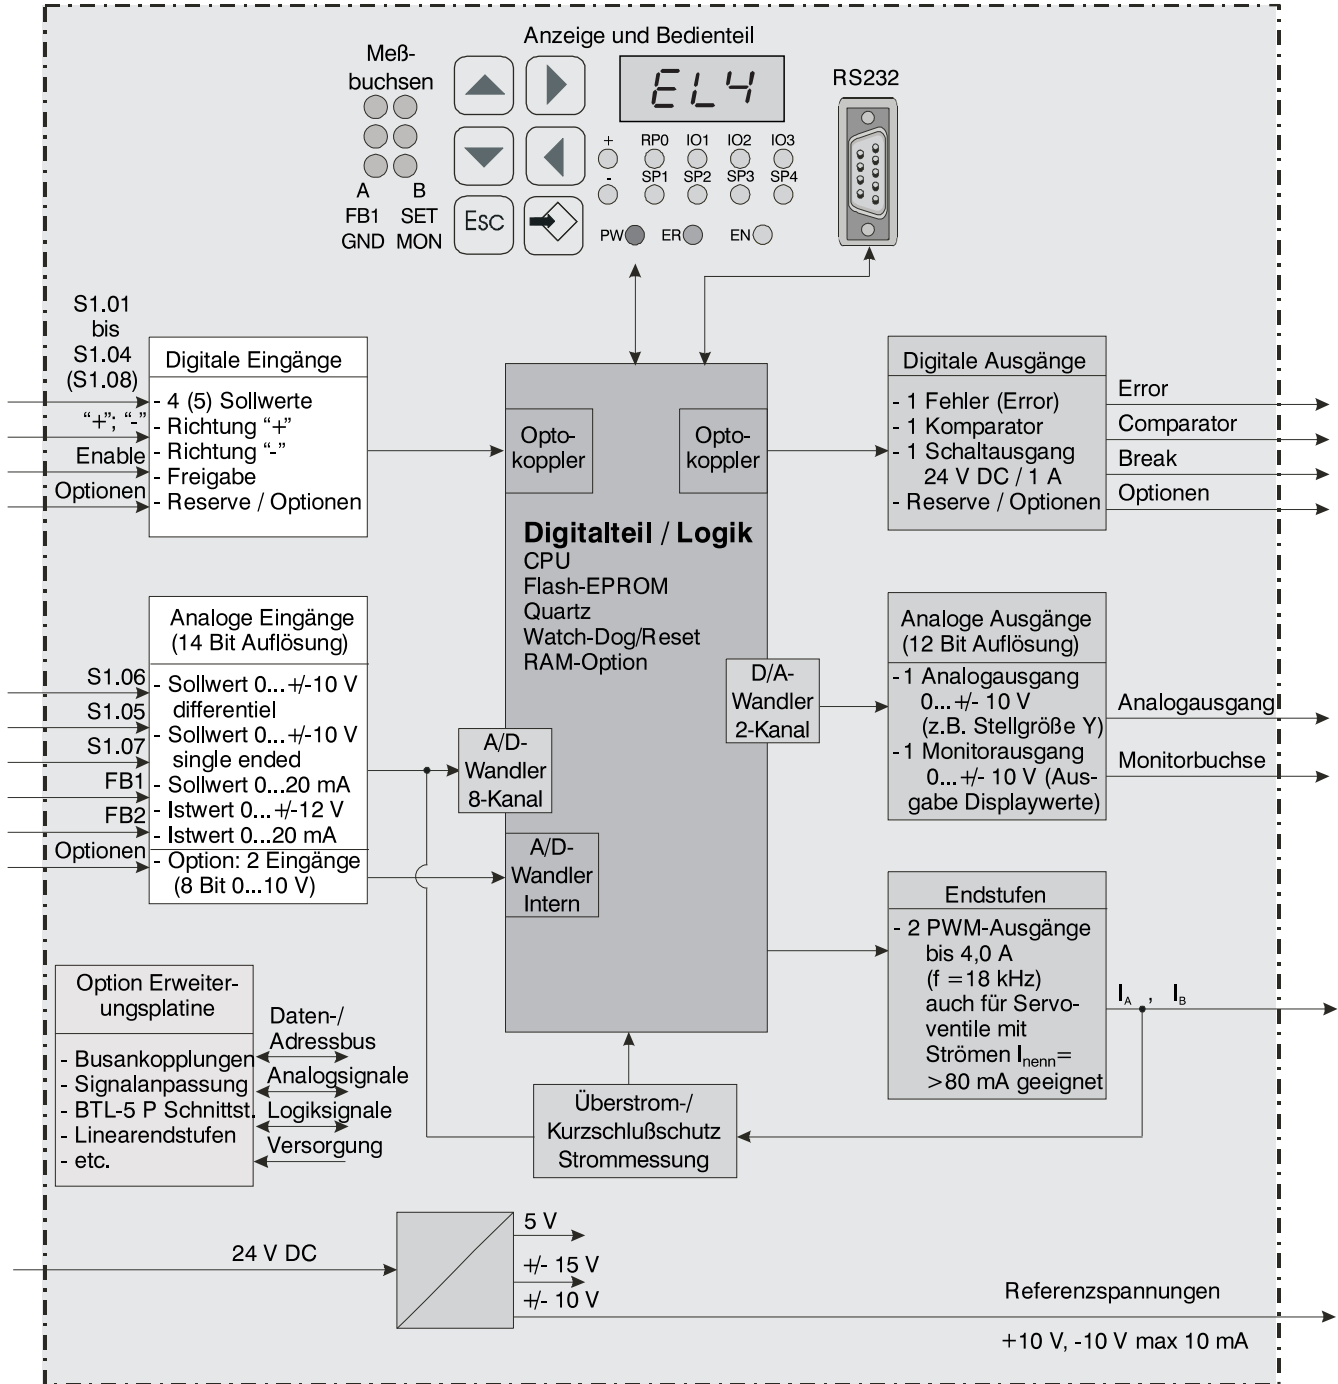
Anzeige und Bedienteil

Meß-
buchsen

A B
FB1 SET
GND MON

ESC

EL4

+
-
RP0 IO1 IO2 IO3
SP1 SP2 SP3 SP4

PW ER EN

RS232

S1.01
bis
S1.04
(S1.08)

"+"; "-"
Enable
Optionen

Digitale Eingänge
- 4 (5) Sollwerte
- Richtung "+"
- Richtung "-"
- Freigabe
- Reserve / Optionen

Opto-
koppler

Opto-
koppler

Digitalteil / Logik
CPU
Flash-EPROM
Quartz
Watch-Dog/Reset
RAM-Option

Digitale Ausgänge
- 1 Fehler (Error)
- 1 Komparator
- 1 Schaltausgang
24 V DC / 1 A
- Reserve / Optionen

Error
Comparator
Break
Optionen

Analoge Eingänge
(14 Bit Auflösung)

S1.06
S1.05
S1.07
FB1
FB2
Optionen

- Sollwert 0...+/-10 V
differentiel
- Sollwert 0...+/-10 V
single ended
- Sollwert 0...20 mA
- Istwert 0...+/-12 V
- Istwert 0...20 mA
- Option: 2 Eingänge
(8 Bit 0...10 V)

A/D-
Wandler
8-Kanal

A/D-
Wandler
Intern

D/A-
Wandler
2-Kanal

Analoge Ausgänge
(12 Bit Auflösung)
- 1 Analogausgang
0...+/- 10 V
(z.B. Stellgröße Y)
- 1 Monitorausgang
0...+/- 10 V (Ausgabe Displaywerte)

Analogausgang
Monitorbuchse

Endstufen
- 2 PWM-Ausgänge
bis 4,0 A
(f =18 kHz)
auch für Servoventile mit
Strömen $I_{nenn}$=
>80 mA geeignet

$I_A$ , $I_B$

Option Erweiterungsplatine
- Busankopplungen
- Signalanpassung
- BTL-5 P Schnittst.
- Linearendstufen
- etc.

Daten-/
Adressbus
Analogsignale
Logiksignale
Versorgung

Überstrom-/
Kurzschlußschutz
Strommessung

24 V DC

5 V
+/- 15 V
+/- 10 V

Referenzspannungen
+10 V, -10 V max 10 mA